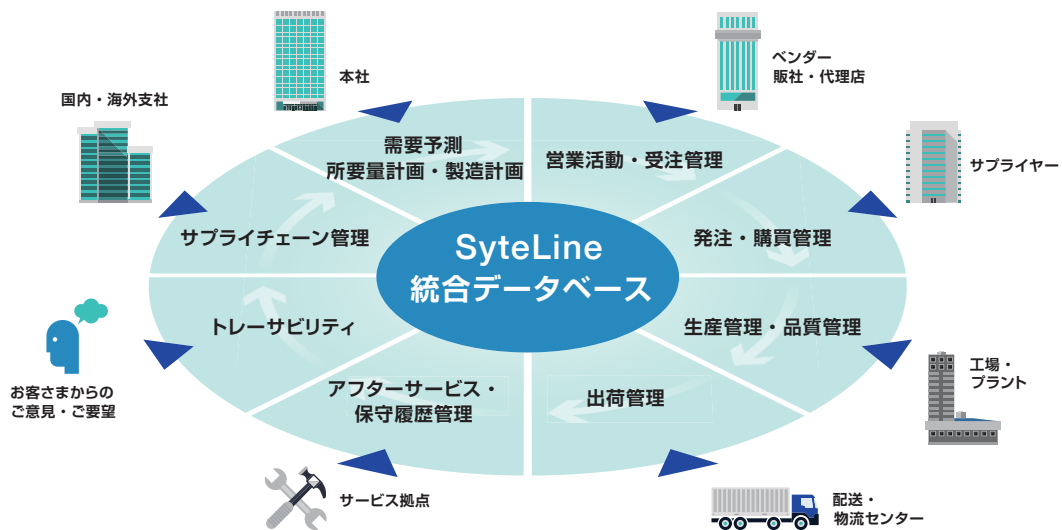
本社

ベンダー
販社・代理店

国内・海外支社

サプライヤー

需要予測
所要量計画・製造計画

営業活動・受注管理

サプライチェーン管理

発注・購買管理

SyteLine
統合データベース

トレーサビリティ

生産管理・品質管理

アフターサービス・
保守履歴管理

出荷管理

お客さまからの
ご意見・ご要望

工場・
プラント

サービス拠点

配送・
物流センター